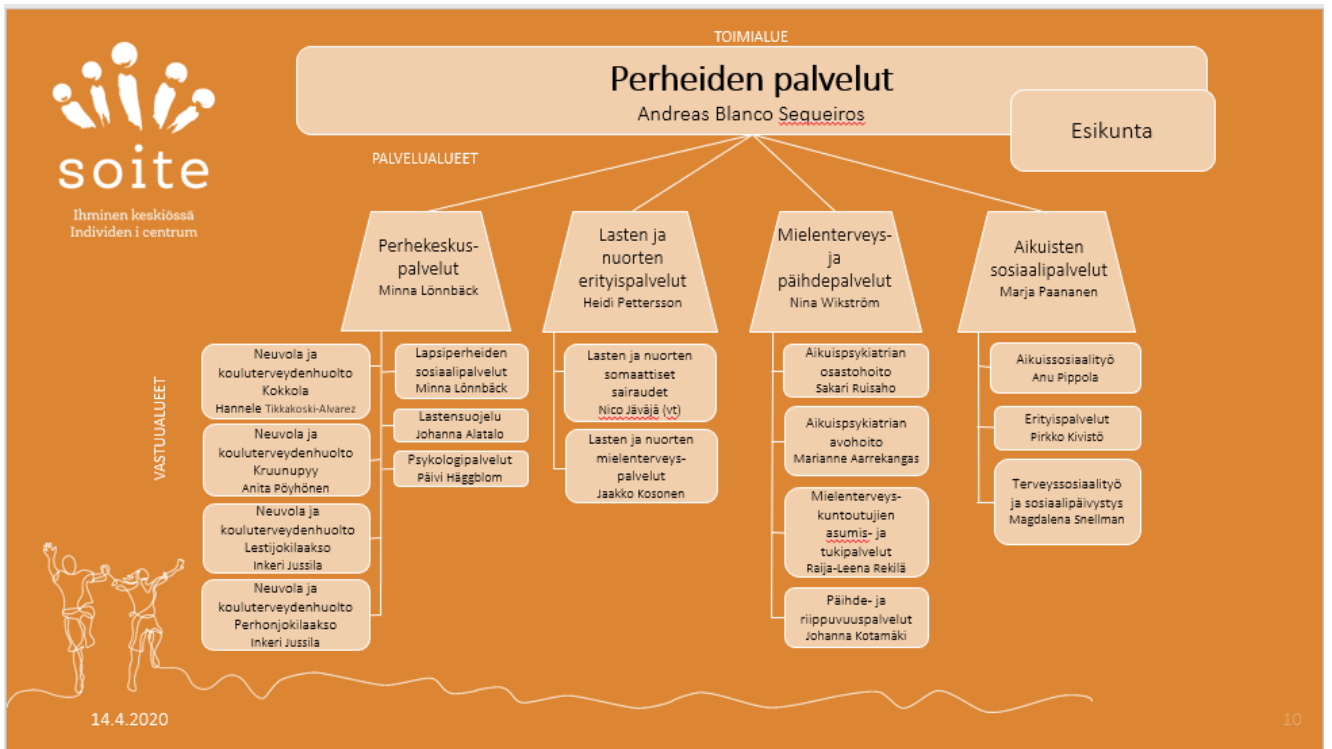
soite
Ihminen keskiössä
Individen i centrum

TOIMIALUE

Perheiden palvelut
Andreas Blanco Sequeiros

Esikunta

PALVELUALUEET

Perhekeskuspalvelut
Minna Lönnbäck

Lasten ja nuorten erityispalvelut
Heidi Pettersson

Mielenterveys- ja päihdepalvelut
Nina Wikström

Aikuisten sosiaalipalvelut
Marja Paananen

VASTUUALUEET

Neuvola ja kouluterveydenhuolto Kokkola
Hannele Tikkakoski-Alvarez

Neuvola ja kouluterveydenhuolto Kruunupyy
Anita Pöyhönen

Neuvola ja kouluterveydenhuolto Lestijokilaakso
Inkeri Jussila

Neuvola ja kouluterveydenhuolto Perhonjokilaakso
Inkeri Jussila

Lapsiperheiden sosiaalipalvelut
Minna Lönnbäck

Lastensuojelu
Johanna Alatalo

Psykologipalvelut
Päivi Häggblom

Lasten ja nuorten somaattiset sairaudet
Nico Jäväjä (vt)

Lasten ja nuorten mielenterveyspalvelut
Jaakko Kosonen

Aikuispsykiatrian osastohoito
Sakari Ruisaho

Aikuispsykiatrian avohoito
Marianne Aarrekangas

Mielenterveyskuntoutujien asumis- ja tukipalvelut
Raija-Leena Rekilä

Päihde- ja riippuvuuspalvelut
Johanna Kotamäki

Aikuissosiaalityö
Anu Pippola

Erityispalvelut
Pirkko Kivistö

Terveyssosiaalityö ja sosiaalipäivystys
Magdalena Snellman

14.4.2020

10